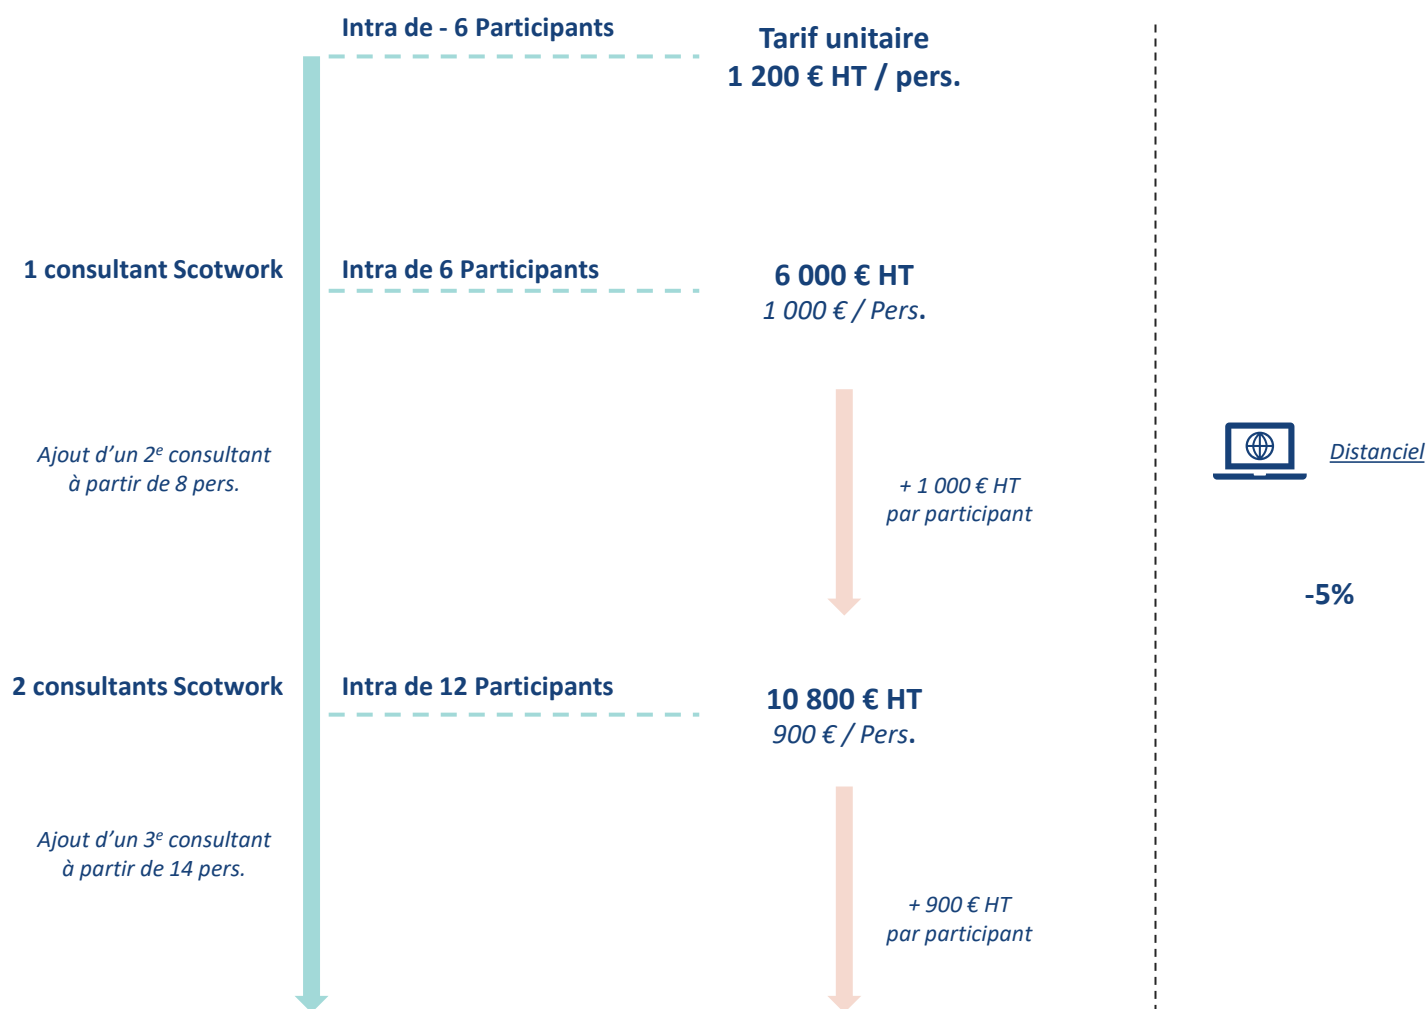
Intra de - 6 Participants

Tarif unitaire
1 200 € HT / pers.

1 consultant Scotwork

Intra de 6 Participants

6 000 € HT
1 000 € / Pers.

Ajout d'un 2$^{e}$ consultant à partir de 8 pers.

+ 1 000 € HT par participant

Distanciel

-5%

2 consultants Scotwork

Intra de 12 Participants

10 800 € HT
900 € / Pers.

Ajout d'un 3$^{e}$ consultant à partir de 14 pers.

+ 900 € HT par participant